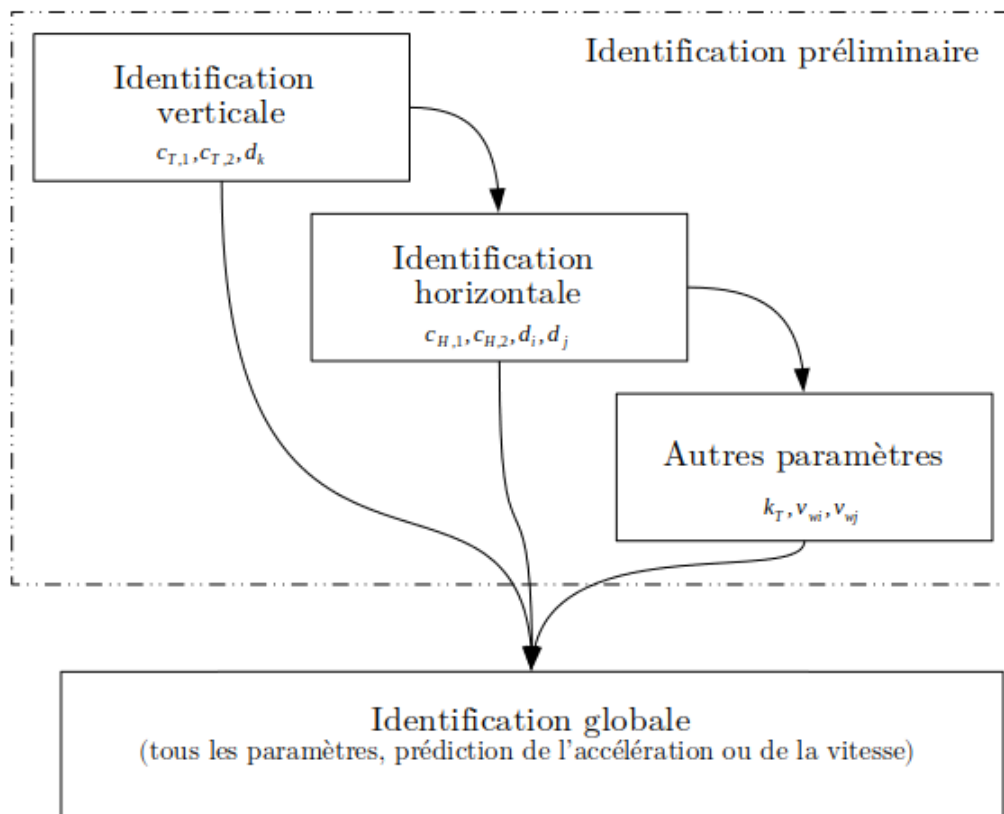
Identification préliminaire

Identification verticale
$c_{T,1}, c_{T,2}, d_k$

Identification horizontale
$c_{H,1}, c_{H,2}, d_i, d_j$

Autres paramètres
$k_T, v_{wi}, v_{wj}$

Identification globale
(tous les paramètres, prédiction de l'accélération ou de la vitesse)